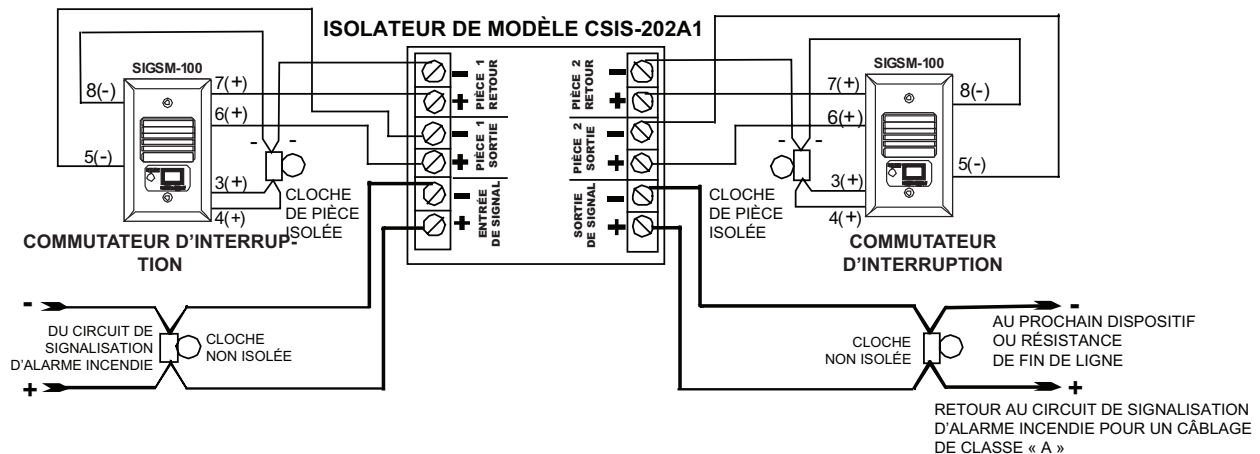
ISOLATEUR DE MODÈLE CSIS-202A1

SIGSM-100

8(-)

7(+)

6(+)

5(-)

3(+)

4(+)

- -

CLOCHE DE PIÈCE ISOLÉE

COMMUTATEUR D'INTERRUPTION

PIÈCE 1 RETOUR

PIÈCE 1 SORTIE

ENTRÉE DE SIGNAL

PIÈCE 2 RETOUR

PIÈCE 2 SORTIE

SORTIE DE SIGNAL

SIGSM-100

7(+)

8(-)

6(+)

5(-)

3(+)

4(+)

- -

CLOCHE DE PIÈCE ISOLÉE

COMMUTATEUR D'INTERRUPTION

-

DU CIRCUIT DE SIGNALISATION D'ALARME INCENDIE

+

CLOCHE NON ISOLÉE

CLOCHE NON ISOLÉE

-

AU PROCHAIN DISPOSITIF OU RÉSISTANCE DE FIN DE LIGNE

+

RETOUR AU CIRCUIT DE SIGNALISATION D'ALARME INCENDIE POUR UN CÂBLAGE DE CLASSE « A »